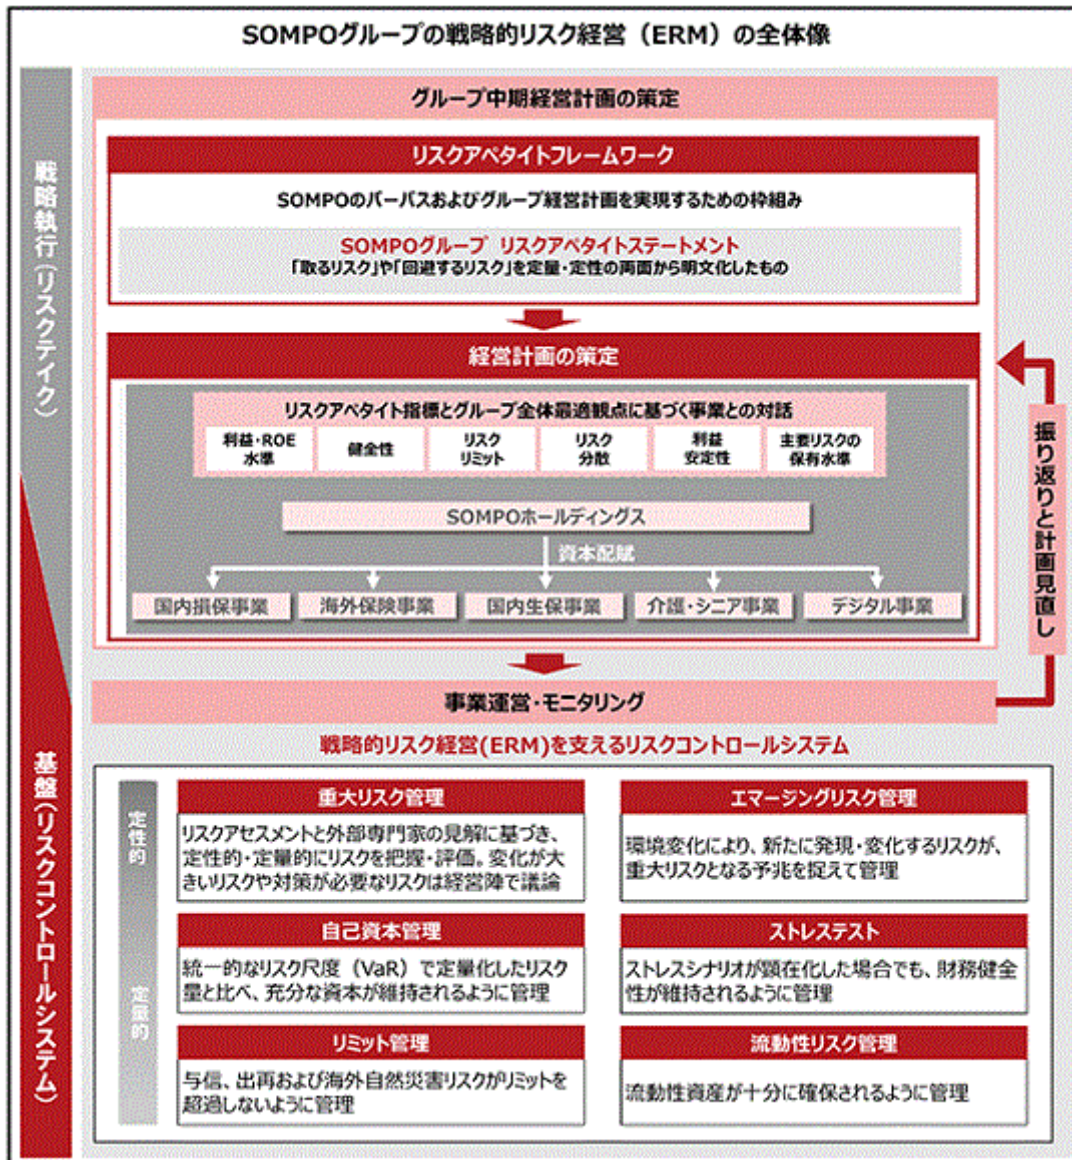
SOMPOグループの戦略的リスク経営（ERM）の全体像

戦略執行（リスクテイク）

グループ中期経営計画の策定

リスクアペタイトフレームワーク

SOMPOのパーパスおよびグループ経営計画を実現するための枠組み

SOMPOグループ リスクアペタイトステートメント
「取るリスク」や「回避するリスク」を定量・定性の両面から明文化したもの

経営計画の策定

リスクアペタイト指標とグループ全体最適観点に基づく事業との対話

| 利益・ROE水準 | 健全性 | リスクリミット | リスク分散 | 利益安定性 | 主要リスクの保有水準 |
|---|---|---|---|---|---|

SOMPOホールディングス

資本配賦

国内損保事業　海外保険事業　国内生保事業　介護・シニア事業　デジタル事業

振り返りと計画見直し

事業運営・モニタリング

基盤（リスクコントロールシステム）

戦略的リスク経営(ERM)を支えるリスクコントロールシステム

定性的

定量的

重大リスク管理
リスクアセスメントと外部専門家の見解に基づき、定性的・定量的にリスクを把握・評価。変化が大きいリスクや対策が必要なリスクは経営陣で議論

エマージングリスク管理
環境変化により、新たに発現・変化するリスクが、重大リスクとなる予兆を捉えて管理

自己資本管理
統一的なリスク尺度（VaR）で定量化したリスク量と比べ、充分な資本が維持されるように管理

ストレステスト
ストレスシナリオが顕在化した場合でも、財務健全性が維持されるように管理

リミット管理
与信、出再および海外自然災害リスクがリミットを超過しないように管理

流動性リスク管理
流動性資産が十分に確保されるように管理